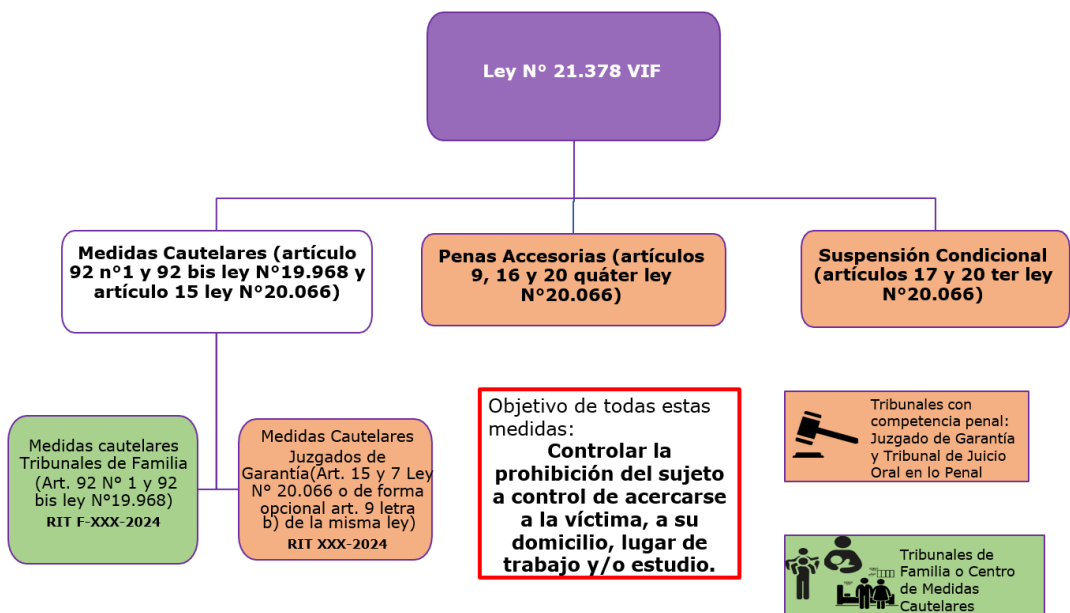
Ley N° 21.378 VIF

Medidas Cautelares (artículo 92 n°1 y 92 bis ley N°19.968 y artículo 15 ley N°20.066)

Penas Accesorias (artículos 9, 16 y 20 quáter ley N°20.066)

Suspensión Condicional (artículos 17 y 20 ter ley N°20.066)

Medidas cautelares Tribunales de Familia (Art. 92 N° 1 y 92 bis ley N°19.968)
RIT F-XXX-2024

Medidas Cautelares Juzgados de Garantía(Art. 15 y 7 Ley N° 20.066 o de forma opcional art. 9 letra b) de la misma ley)
RIT XXX-2024

Objetivo de todas estas medidas:
Controlar la prohibición del sujeto a control de acercarse a la víctima, a su domicilio, lugar de trabajo y/o estudio.

Tribunales con competencia penal: Juzgado de Garantía y Tribunal de Juicio Oral en lo Penal

Tribunales de Familia o Centro de Medidas Cautelares